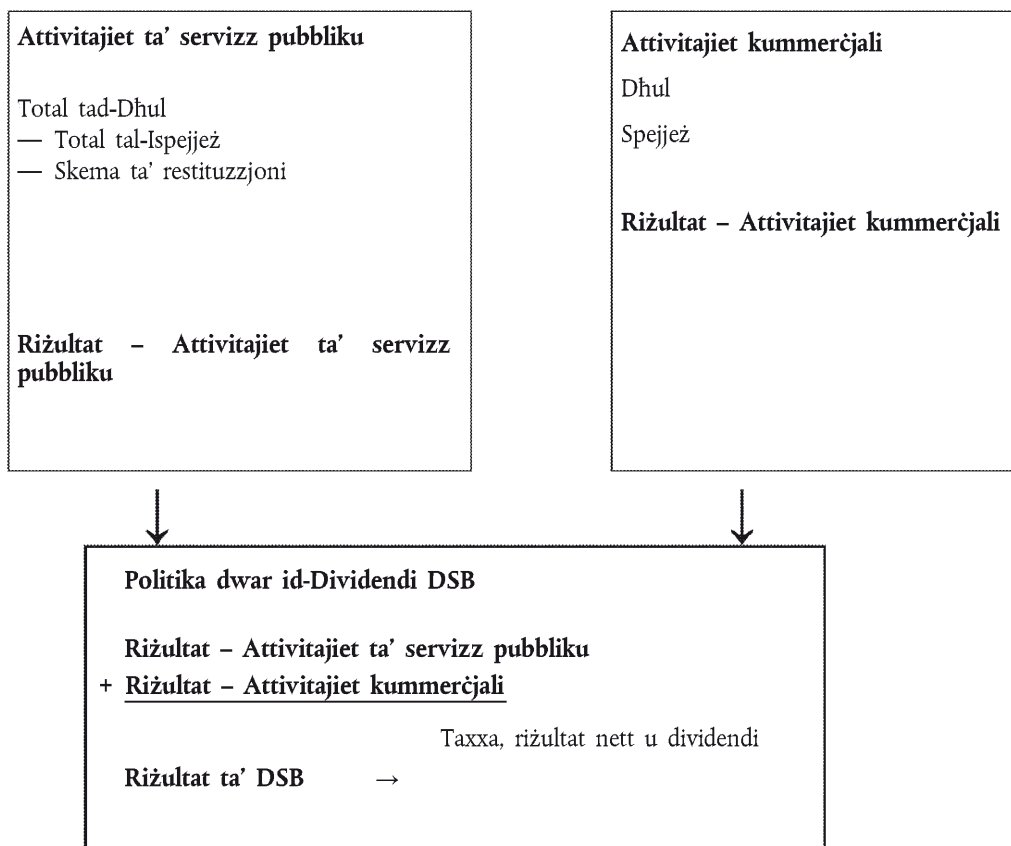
Attivitajiet ta' servizz pubbliku

Total tad-Dħul
— Total tal-Ispejjeż
— Skema ta' restituzzjoni

Riżultat – Attivitajiet ta' servizz pubbliku

Attivitajiet kummerċjali

Dħul

Spejjeż

Riżultat – Attivitajiet kummerċjali

Politika dwar id-Dividendi DSB

Riżultat – Attivitajiet ta' servizz pubbliku
+ Riżultat – Attivitajiet kummerċjali

Taxxa, riżultat nett u dividendi

Riżultat ta' DSB →